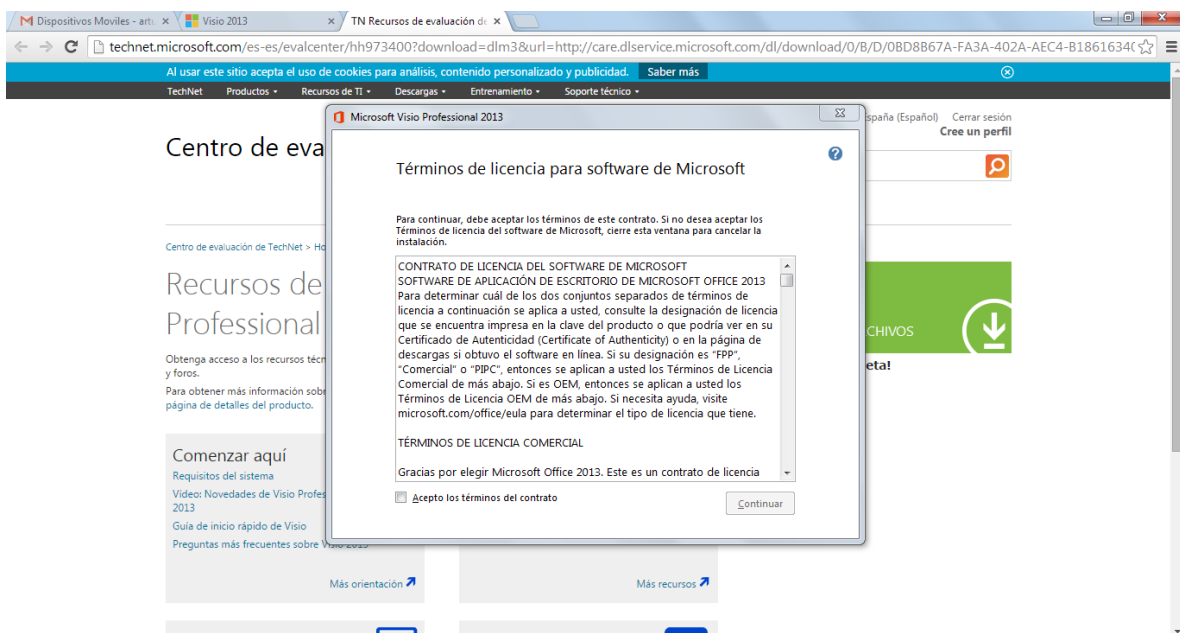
M Dispositivos Moviles - artı ×
Visio 2013 ×
TN Recursos de evaluación de ×

technet.microsoft.com/es-es/evalcenter/hh973400?download=dlm3&url=http://care.dlservice.microsoft.com/dl/download/0/B/D/0BD8B67A-FA3A-402A-AEC4-B1861634(

Al usar este sitio acepta el uso de cookies para análisis, contenido personalizado y publicidad. Saber más

TechNet Productos Recursos de TI Descargas Entrenamiento Soporte técnico

spaña (Español) Cerrar sesión
Cree un perfil

Centro de eva

Centro de evaluación de TechNet > Ho

Recursos de
Professional

Obtenga acceso a los recursos técn
y foros.

Para obtener más información sobr
página de detalles del producto.

CHIVOS

eta!

Comenzar aquí
Requisitos del sistema
Video: Novedades de Visio Profes
2013
Guía de inicio rápido de Visio
Preguntas más frecuentes sobre Visio 2013

Más orientación

Más recursos

Microsoft Visio Professional 2013

Términos de licencia para software de Microsoft

Para continuar, debe aceptar los términos de este contrato. Si no desea aceptar los Términos de licencia del software de Microsoft, cierre esta ventana para cancelar la instalación.

CONTRATO DE LICENCIA DEL SOFTWARE DE MICROSOFT
SOFTWARE DE APLICACIÓN DE ESCRITORIO DE MICROSOFT OFFICE 2013
Para determinar cuál de los dos conjuntos separados de términos de licencia a continuación se aplica a usted, consulte la designación de licencia que se encuentra impresa en la clave del producto o que podría ver en su Certificado de Autenticidad (Certificate of Authenticity) o en la página de descargas si obtuvo el software en línea. Si su designación es "FPP", "Comercial" o "PIPC", entonces se aplican a usted los Términos de Licencia Comercial de más abajo. Si es OEM, entonces se aplican a usted los Términos de Licencia OEM de más abajo. Si necesita ayuda, visite microsoft.com/office/eula para determinar el tipo de licencia que tiene.

TÉRMINOS DE LICENCIA COMERCIAL

Gracias por elegir Microsoft Office 2013. Este es un contrato de licencia

Acepto los términos del contrato

Continuar